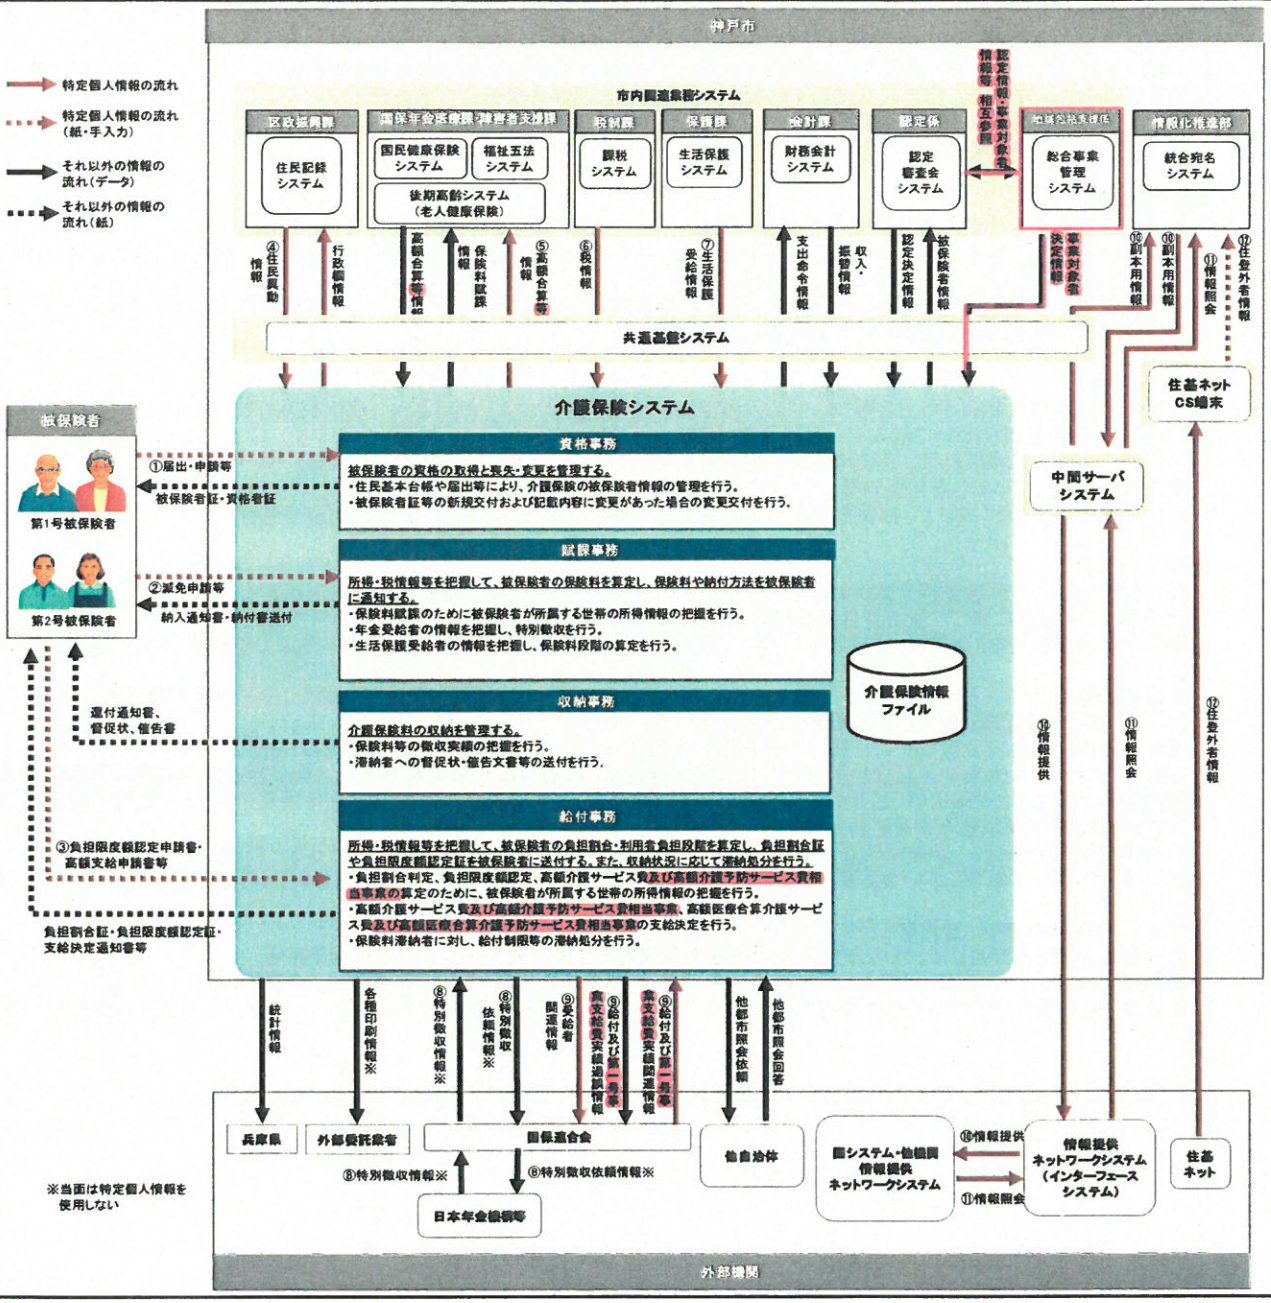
神戸市

特定個人情報の流れ
特定個人情報の流れ（紙・手入力）
それ以外の情報の流れ（データ）
それ以外の情報の流れ（紙）

市内関連業務システム

区政振興課
住民記録システム

国保年金医療課・障害者支援課
国民健康保険システム
福祉五法システム
後期高齢システム（老人健康保険）

税制課
課税システム

保護課
生活保護システム

会計課
財務会計システム

認定係
認定審査会システム

認定情報・事業対象者情報等 相互参照

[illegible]
総合事業管理システム

情報化推進部
統合宛名システム

④住民異動情報
行政個情報
高額合算等情報
情報
保険料賦課
⑤高額合算等情報
⑥税情報
⑦生活保護受給情報
支出命令情報
収入・振替情報
認定決定情報
被保険者情報
事業対象者決定情報
⑩副本用情報
⑩副本用情報
⑪情報照会
⑫住登外者情報

共通基盤システム

住基ネットCS端末

介護保険システム

被保険者
第1号被保険者
第2号被保険者

①届出・申請等
被保険者証・資格者証
②減免申請等
納入通知書・納付書送付
還付通知書、督促状、催告書
③負担限度額認定申請書・高額支給申請書等
負担割合証・負担限度額認定証・支給決定通知書等

資格事務
被保険者の資格の取得と喪失・変更を管理する。
・住民基本台帳や届出等により、介護保険の被保険者情報の管理を行う。
・被保険者証等の新規交付および記載内容に変更があった場合の変更交付を行う。

賦課事務
所得・税情報等を把握して、被保険者の保険料を算定し、保険料や納付方法を被保険者に通知する。
・保険料賦課のために被保険者が所属する世帯の所得情報の把握を行う。
・年金受給者の情報を把握し、特別徴収を行う。
・生活保護受給者の情報を把握し、保険料段階の算定を行う。

収納事務
介護保険料の収納を管理する。
・保険料等の徴収実績の把握を行う。
・滞納者への督促状・催告文書等の送付を行う。

給付事務
所得・税情報等を把握して、被保険者の負担割合・利用者負担段階を算定し、負担割合証や負担限度額認定証を被保険者に送付する。また、収納状況に応じて滞納処分を行う。
・負担割合判定、負担限度額認定、高額介護サービス費及び高額介護予防サービス費相当事業の算定のために、被保険者が所属する世帯の所得情報の把握を行う。
・高額介護サービス費及び高額介護予防サービス費相当事業、高額医療合算介護サービス費及び高額医療合算介護予防サービス費相当事業の支給決定を行う。
・保険料滞納者に対し、給付制限等の滞納処分を行う。

介護保険情報ファイル

中間サーバシステム
⑩情報提供
⑪情報照会
⑫住登外者情報

統計情報
各種印刷情報※
⑧特別徴収情報※
⑧特別徴収依頼情報※
⑨受給者関連情報
⑨給付及び第一号事業支給実績過誤情報
⑨給付及び第一号事業支給実績関連情報
他都市照会依頼
他都市照会回答

兵庫県
外部委託業者
国保連合会
他自治体
国システム・他機関情報提供ネットワークシステム
⑩情報提供
⑪情報照会
情報提供ネットワークシステム（インターフェースシステム）
住基ネット
⑧特別徴収情報※
⑧特別徴収依頼情報※
日本年金機構

※当面は特定個人情報を使用しない

外部機関